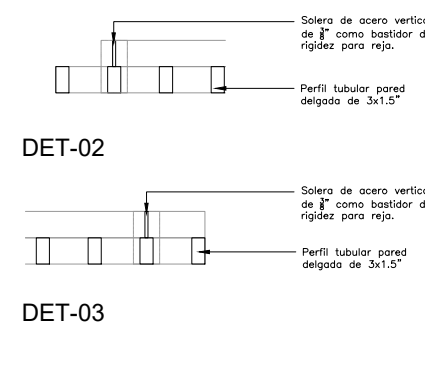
Solera de acero vertica de $\frac{3}{8}$" como bastidor d rigidez para reja.

Perfil tubular pared delgada de 3x1.5"

DET-02

Solera de acero vertica de $\frac{3}{8}$" como bastidor d rigidez para reja.

Perfil tubular pared delgada de 3x1.5"

DET-03